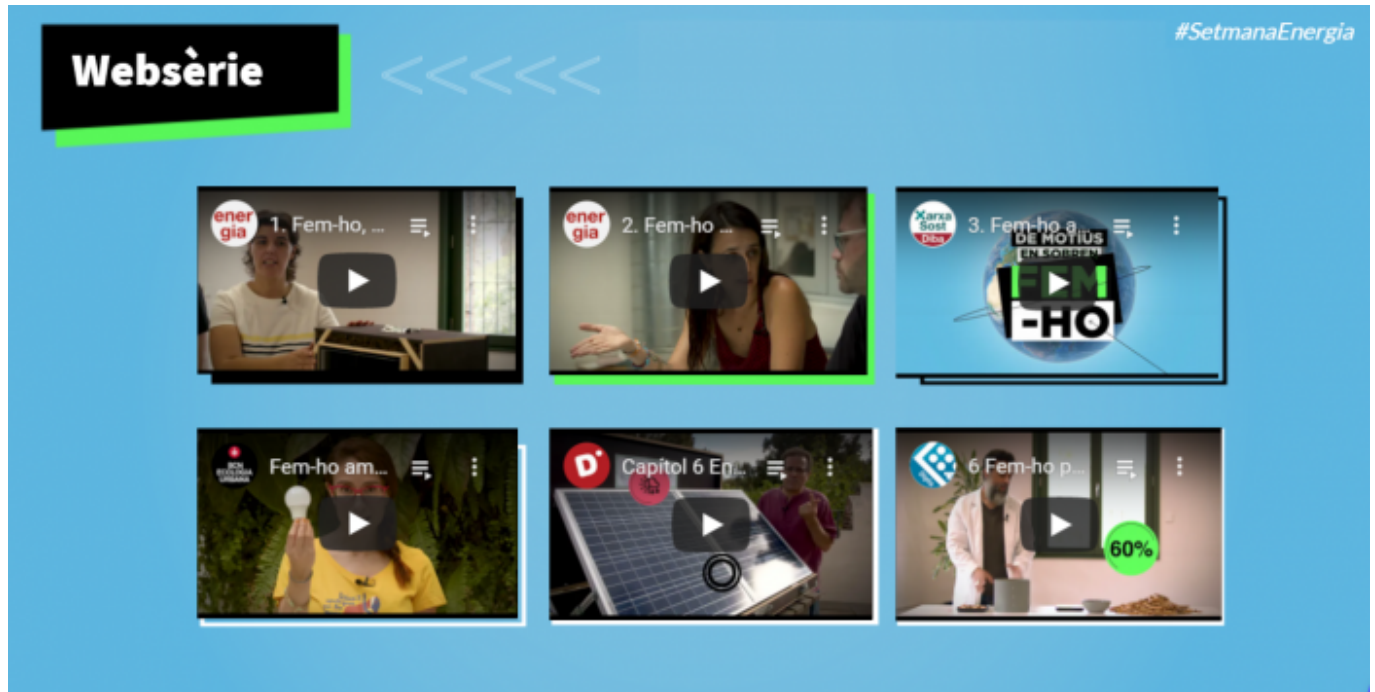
Websèrie

<<<<<<

#SetmanaEnergia

energia 1. Fem-ho, ...

energia 2. Fem-ho ...

Xarxa Sost Diba 3. Fem-ho a ...

DE MOTIUS EN SOBREN FEM-HO

BCN ECOLOGIA URBANA Fem-ho am...

D Capítol 6 En...

6 Fem-ho p...

60%